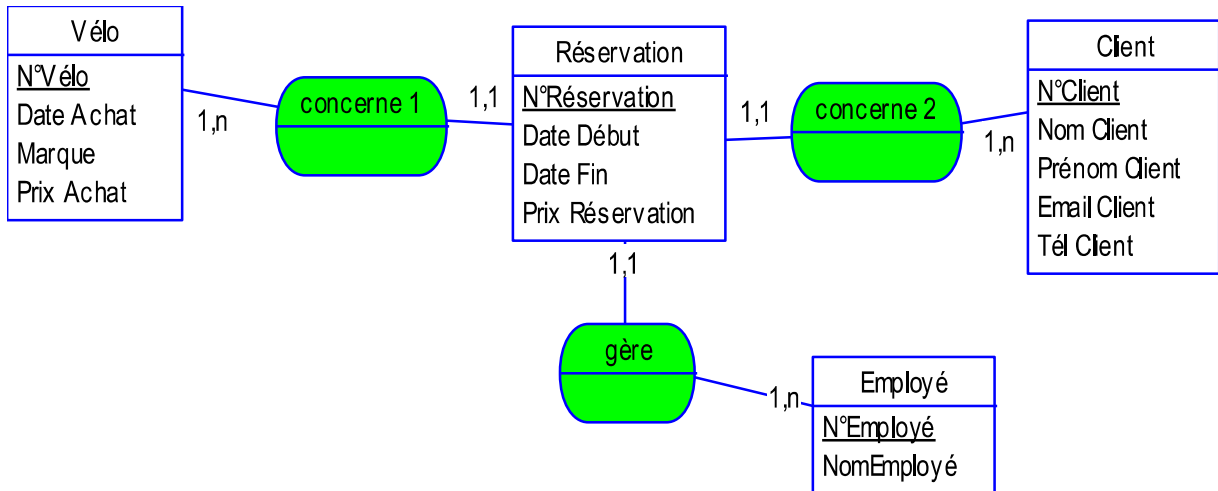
Vélo
N°Vélo
Date Achat
Marque
Prix Achat

1,n

concerne 1

1,1

Réservation
N°Réservation
Date Début
Date Fin
Prix Réservation

1,1

concerne 2

1,n

Client
N°Client
Nom Client
Prénom Client
Email Client
Tél Client

1,1

gère

1,n

Employé
N°Employé
NomEmployé